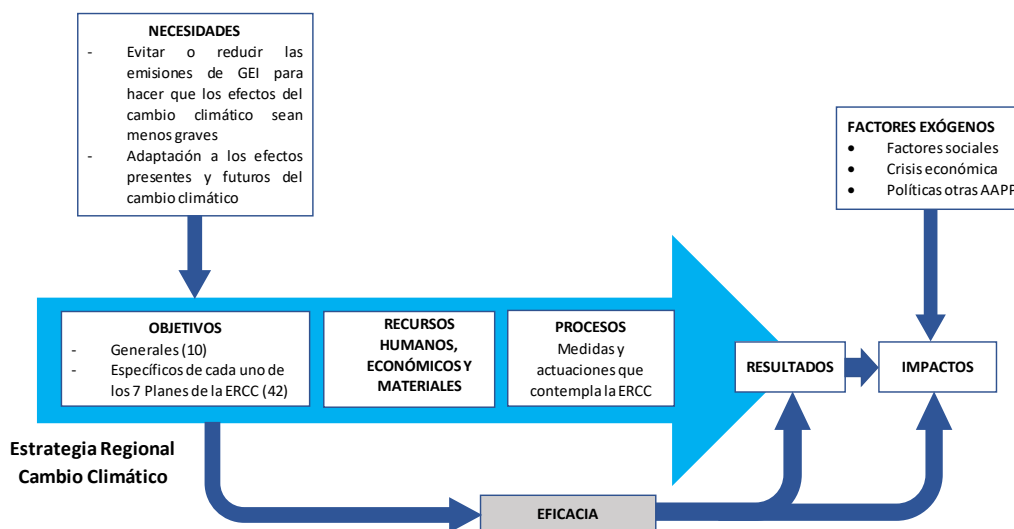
NECESIDADES
- Evitar o reducir las emisiones de GEI para hacer que los efectos del cambio climático sean menos graves
- Adaptación a los efectos presentes y futuros del cambio climático

FACTORES EXÓGENOS
- Factores sociales
- Crisis económica
- Políticas otras AAPP

OBJETIVOS
- Generales (10)
- Específicos de cada uno de los 7 Planes de la ERCC (42)

RECURSOS HUMANOS, ECONÓMICOS Y MATERIALES

PROCESOS
Medidas y actuaciones que contempla la ERCC

RESULTADOS

IMPACTOS

Estrategia Regional Cambio Climático

EFICACIA